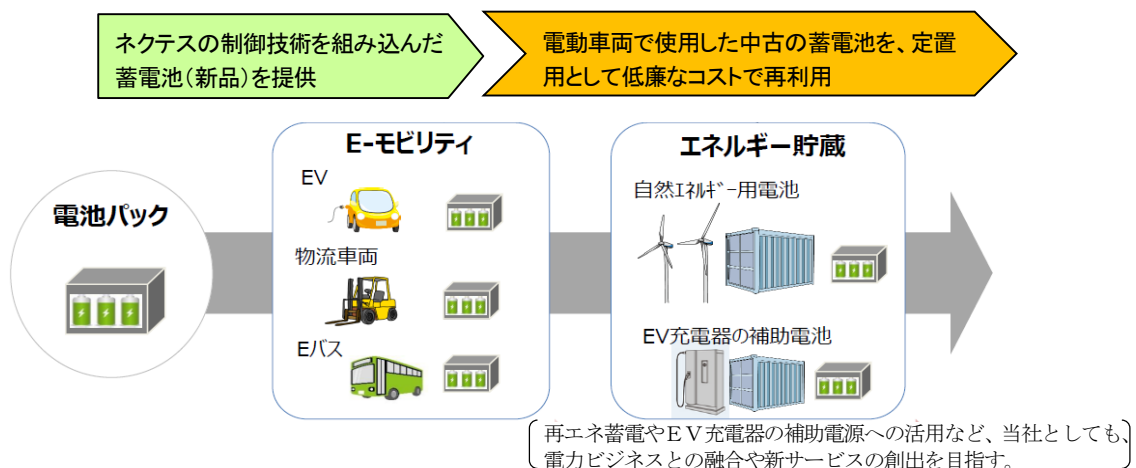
ネクテスの制御技術を組み込んだ蓄電池（新品）を提供

電動車両で使用した中古の蓄電池を、定置用として低廉なコストで再利用

電池パック

E-モビリティ

EV

物流車両

Eバス

エネルギー貯蔵

自然ｴﾈﾙｷﾞｰ用電池

EV充電器の補助電池

再エネ蓄電やＥＶ充電器の補助電源への活用など、当社としても、電力ビジネスとの融合や新サービスの創出を目指す。